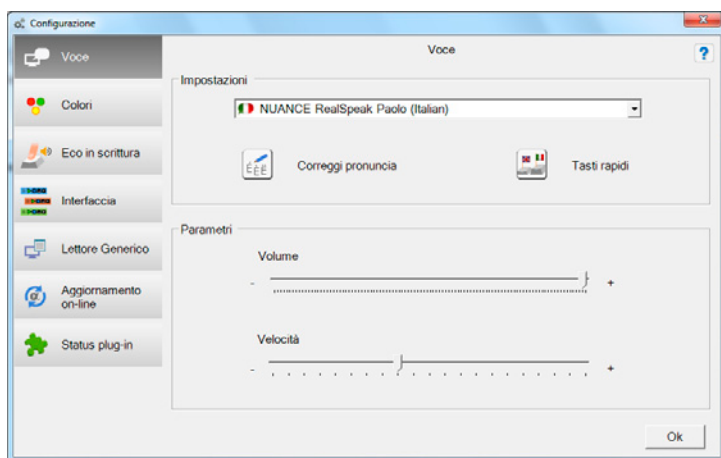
Configurazione

Voce
Colori
Eco in scrittura
Interfaccia
Lettore Generico
Aggiornamento on-line
Status plug-in

Voce

?

Impostazioni

NUANCE RealSpeak Paolo (Italian)

Correggi pronuncia

Tasti rapidi

Parametri

Volume

-

+

Velocità

-

+

Ok